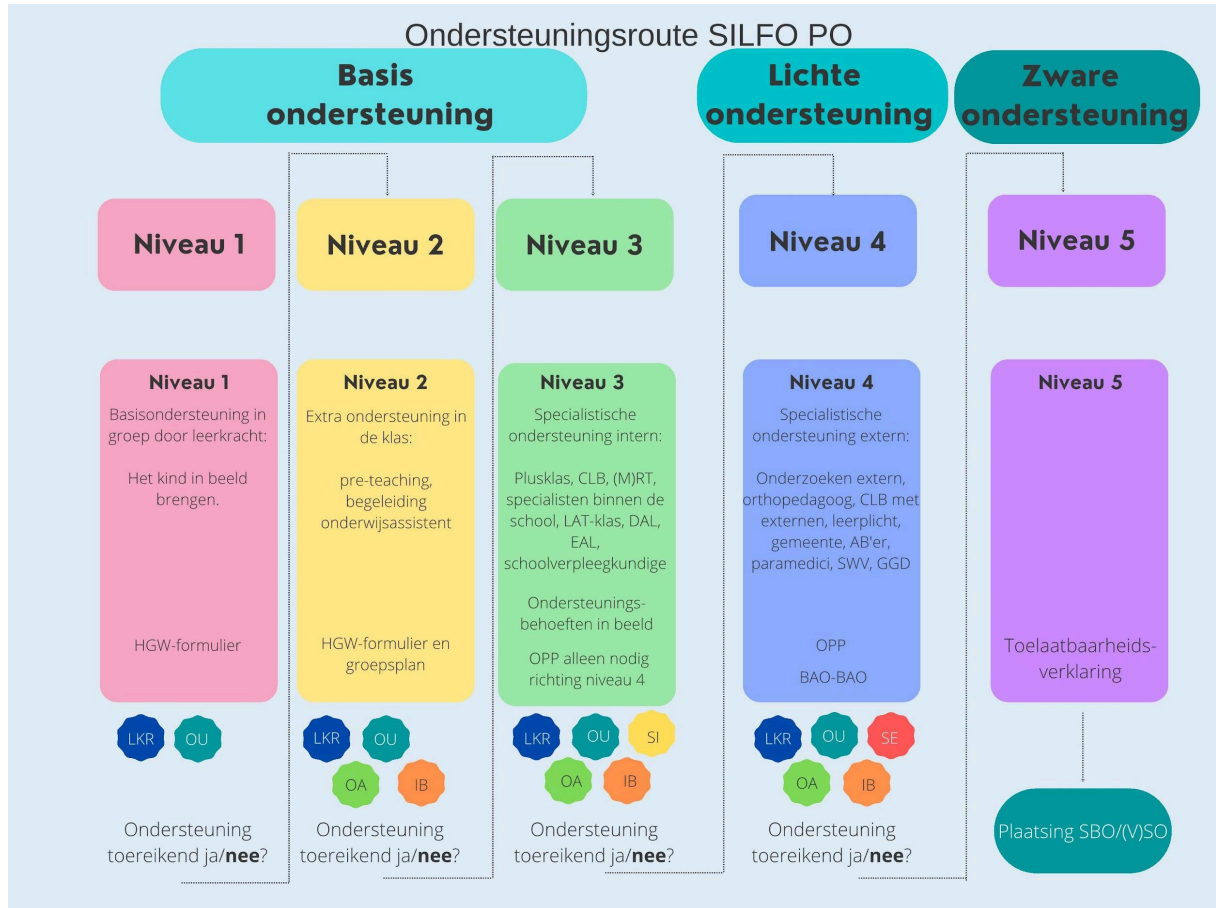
Ondersteuningsroute SILFO PO

Basis ondersteuning

Lichte ondersteuning

Zware ondersteuning

Niveau 1

Niveau 2

Niveau 3

Niveau 4

Niveau 5

Niveau 1
Basisondersteuning in groep door leerkracht:

Het kind in beeld brengen.

HGW-formulier

LKR OU

Ondersteuning toereikend ja/**nee**?

Niveau 2
Extra ondersteuning in de klas:

pre-teaching, begeleiding onderwijsassistent

HGW-formulier en groepsplan

LKR OU OA IB

Ondersteuning toereikend ja/**nee**?

Niveau 3
Specialistische ondersteuning intern:

Plusklas, CLB, (M)RT, specialisten binnen de school, LAT-klas, DAL, EAL, schoolverpleegkundige

Ondersteuningsbehoeften in beeld

OPP alleen nodig richting niveau 4

LKR OU SI OA IB

Ondersteuning toereikend ja/**nee**?

Niveau 4
Specialistische ondersteuning extern:

Onderzoeken extern, orthopedagoog, CLB met externen, leerplicht, gemeente, AB'er, paramedici, SWV, GGD

OPP

BAO-BAO

LKR OU SE OA IB

Ondersteuning toereikend ja/**nee**?

Niveau 5

Toelaatbaarheidsverklaring

Plaatsing SBO/(V)SO